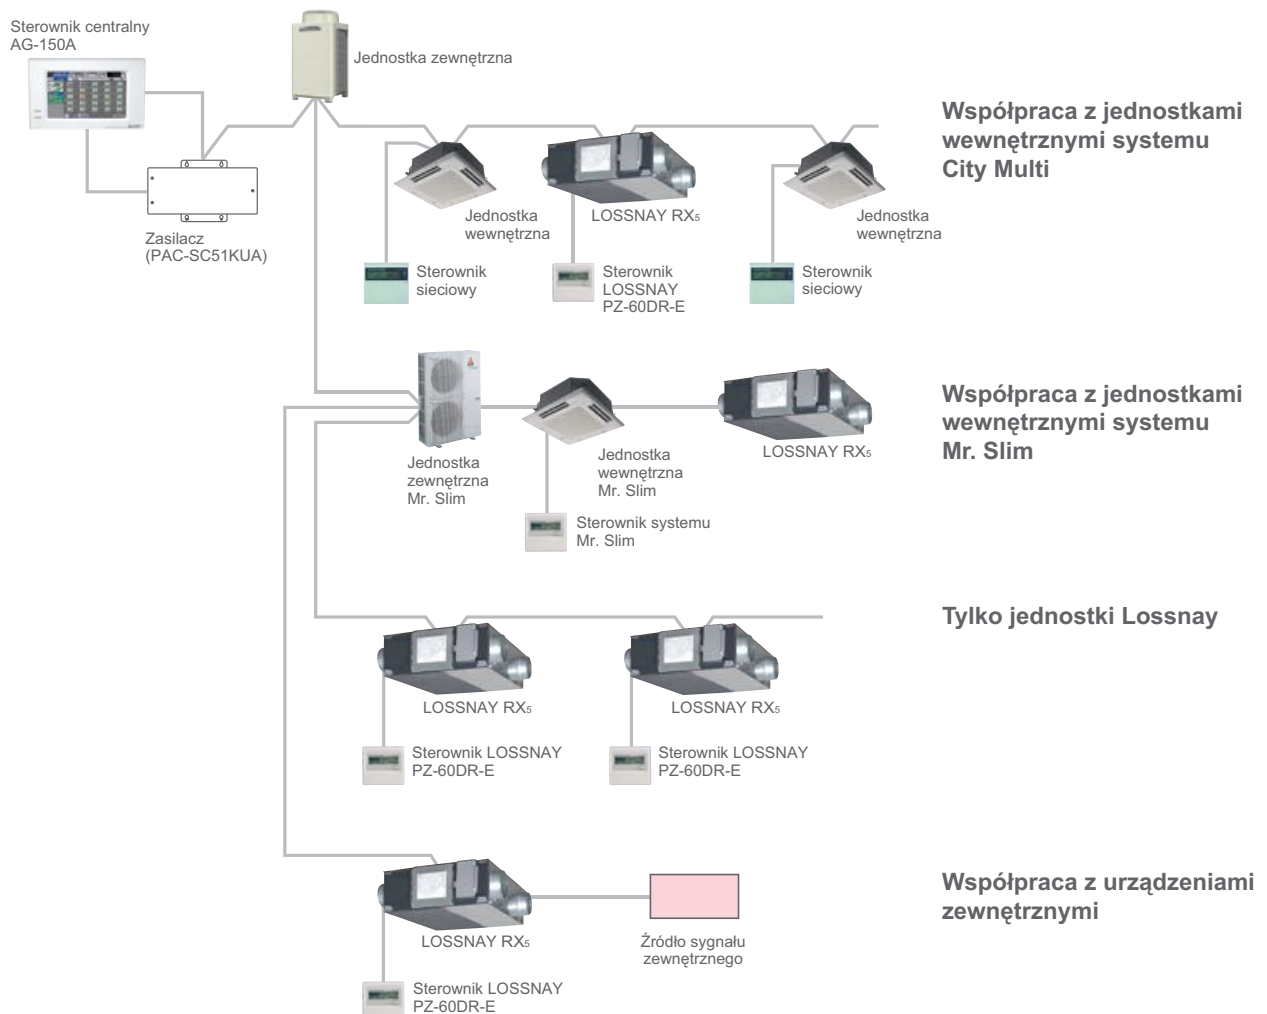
Sterownik centralny
AG-150A

Jednostka zewnętrzna

Zasilacz
(PAC-SC51KUA)

Współpraca z jednostkami wewnętrznymi systemu City Multi

Jednostka wewnętrzna

LOSSNAY RX$_5$

Jednostka wewnętrzna

Sterownik sieciowy

Sterownik LOSSNAY PZ-60DR-E

Sterownik sieciowy

Współpraca z jednostkami wewnętrznymi systemu Mr. Slim

Jednostka zewnętrzna Mr. Slim

Jednostka wewnętrzna Mr. Slim

LOSSNAY RX$_5$

Sterownik systemu Mr. Slim

Tylko jednostki Lossnay

LOSSNAY RX$_5$

LOSSNAY RX$_5$

Sterownik LOSSNAY PZ-60DR-E

Sterownik LOSSNAY PZ-60DR-E

Współpraca z urządzeniami zewnętrznymi

LOSSNAY RX$_5$

Źródło sygnału zewnętrznego

Sterownik LOSSNAY PZ-60DR-E